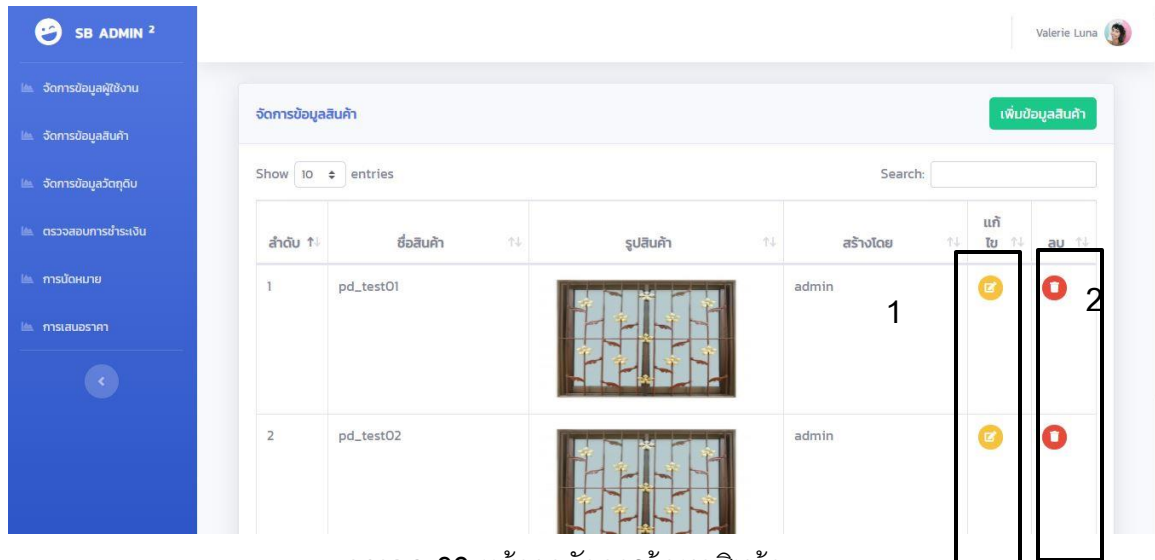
SB ADMIN $^2$

จัดการข้อมูลผู้ใช้งาน

จัดการข้อมูลสินค้า

จัดการข้อมูลวัตถุดิบ

ตรวจสอบการชำระเงิน

การนัดหมาย

การเสนอราคา

Valerie Luna

จัดการข้อมูลสินค้า

เพิ่มข้อมูลสินค้า

Show 10 entries

Search:

| ลำดับ | ชื่อสินค้า | รูปสินค้า | สร้างโดย | แก้ไข | ลบ |
|---|---|---|---|---|---|
| 1 | pd_test01 | | admin | | |
| 2 | pd_test02 | | admin | | |

1

2

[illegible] 33 หน้า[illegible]จัดการข้อมูลสินค้า